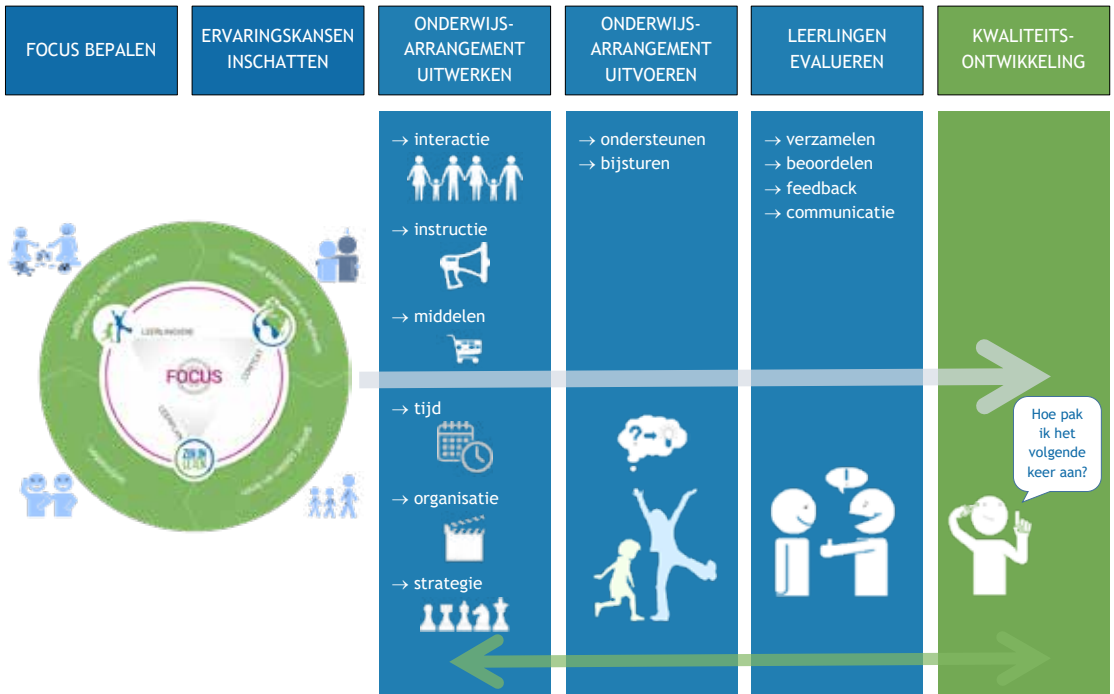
FOCUS BEPALEN

ERVARINGSKANSEN INSCHATTEN

ONDERWIJSARRANGEMENT UITWERKEN

ONDERWIJSARRANGEMENT UITVOEREN

LEERLINGEN EVALUEREN

KWALITEITSONTWIKKELING

→ interactie

→ instructie

→ middelen

→ tijd

→ organisatie

→ strategie

→ ondersteunen
→ bijsturen

→ verzamelen
→ beoordelen
→ feedback
→ communicatie

LEERLINGNODE

CONTEXT

FOCUS

LEERPLAN

Hoe pak ik het volgende keer aan?